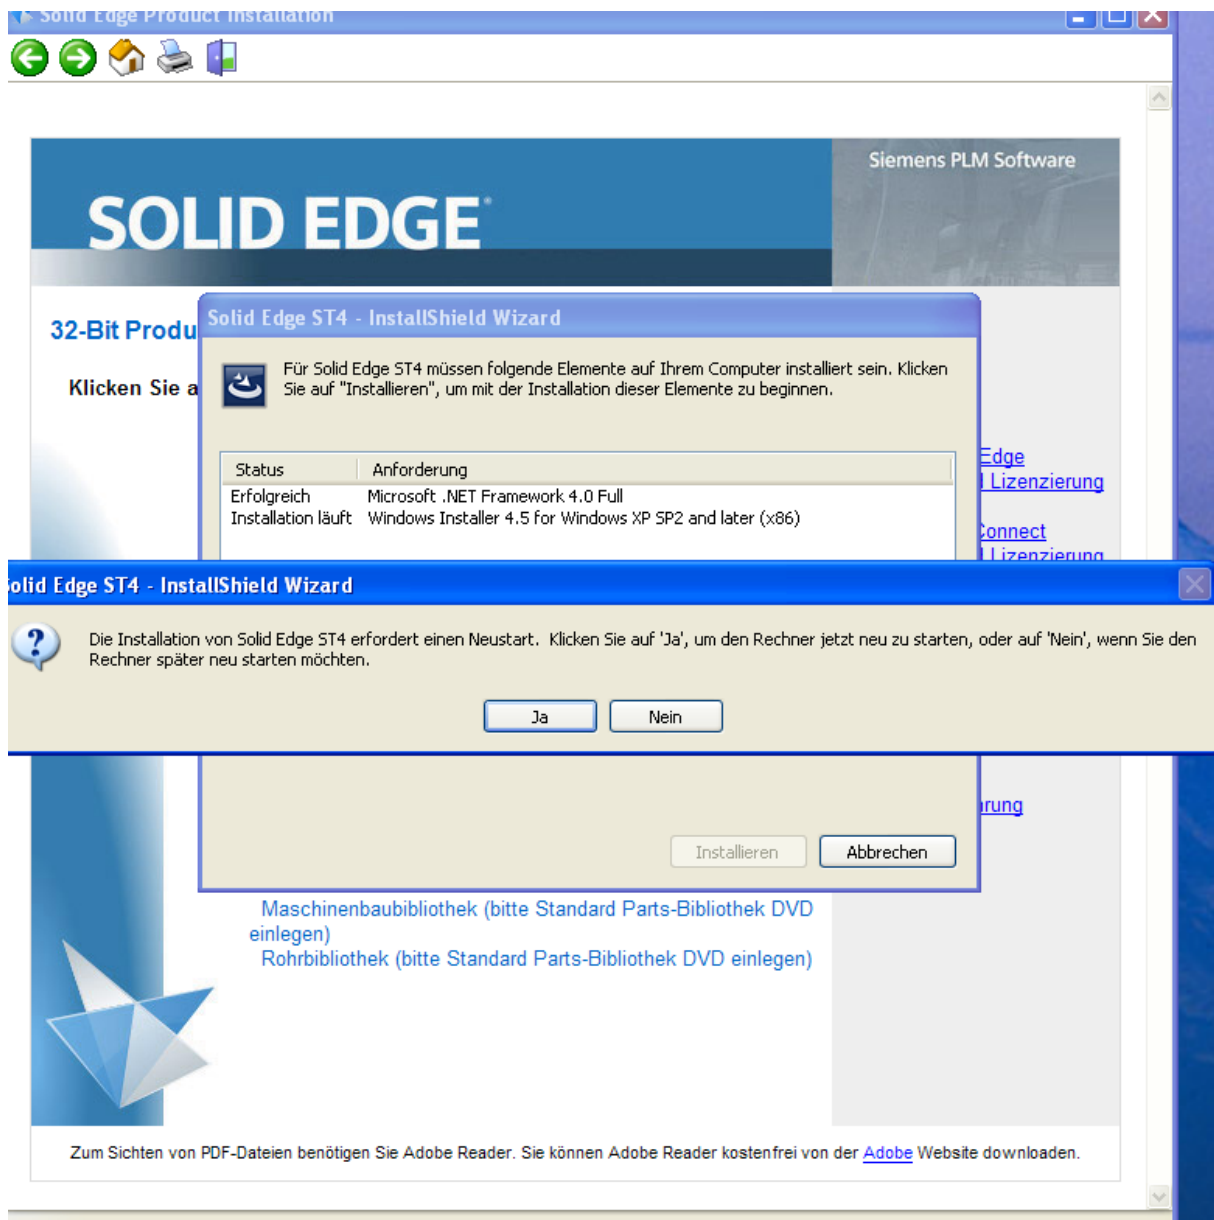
Solid Edge Product Installation

Siemens PLM Software

SOLID EDGE

32-Bit Produ

Klicken Sie a

Solid Edge ST4 - InstallShield Wizard

Für Solid Edge ST4 müssen folgende Elemente auf Ihrem Computer installiert sein. Klicken Sie auf "Installieren", um mit der Installation dieser Elemente zu beginnen.

| Status | Anforderung |
|---|---|
| Erfolgreich | Microsoft .NET Framework 4.0 Full |
| Installation läuft | Windows Installer 4.5 for Windows XP SP2 and later (x86) |

Edge
Lizenzierung
onnect
Lizenzierung

olid Edge ST4 - InstallShield Wizard

Die Installation von Solid Edge ST4 erfordert einen Neustart. Klicken Sie auf 'Ja', um den Rechner jetzt neu zu starten, oder auf 'Nein', wenn Sie den Rechner später neu starten möchten.

Ja Nein

rung

Installieren Abbrechen

Maschinenbaubibliothek (bitte Standard Parts-Bibliothek DVD einlegen)
Rohrbibliothek (bitte Standard Parts-Bibliothek DVD einlegen)

Zum Sichten von PDF-Dateien benötigen Sie Adobe Reader. Sie können Adobe Reader kostenfrei von der Adobe Website downloaden.